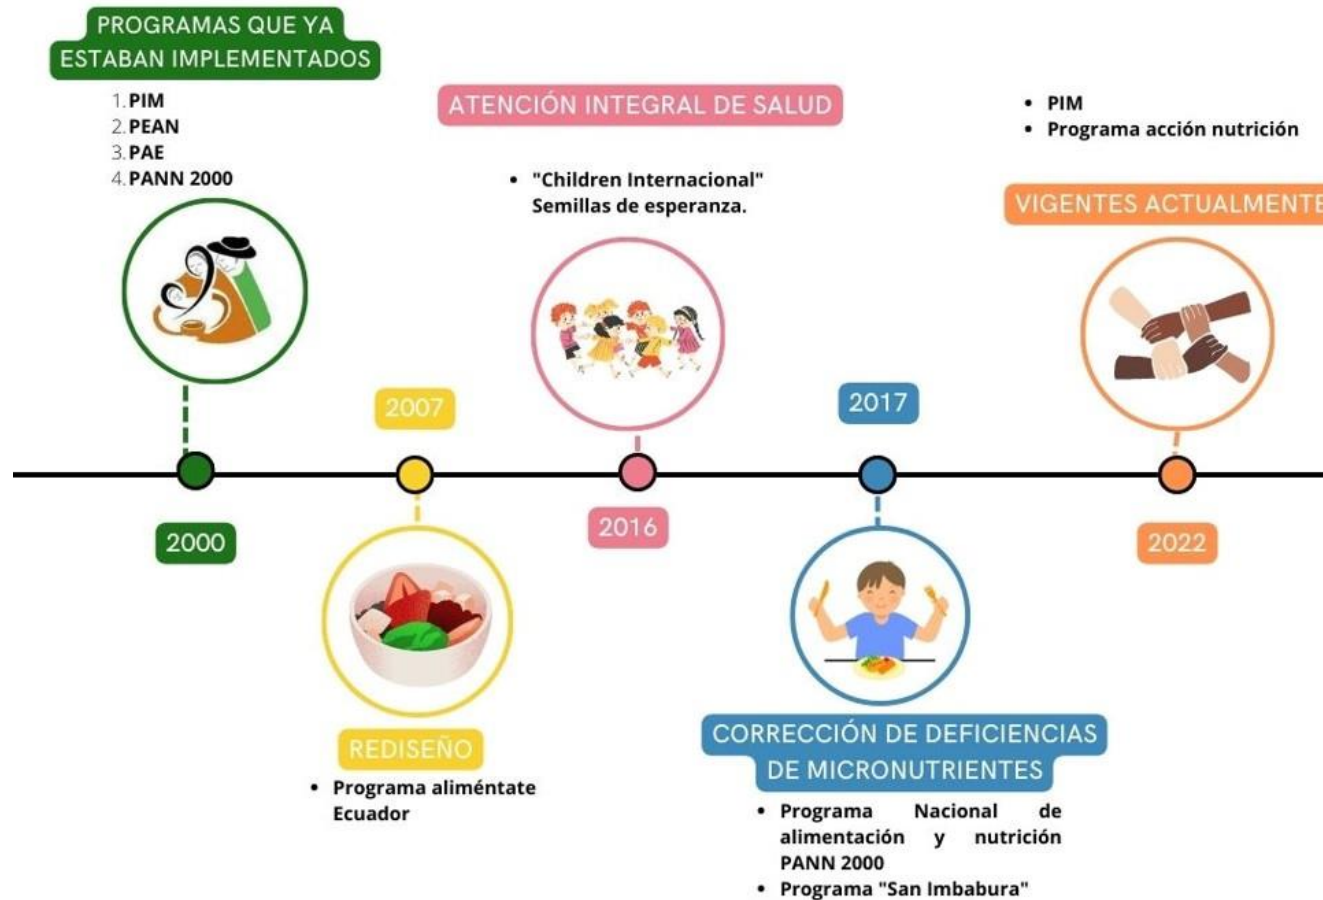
PROGRAMAS QUE YA ESTABAN IMPLEMENTADOS

1. PIM
2. PEAN
3. PAE
4. PANN 2000

2000

2007

REDISEÑO

- Programa aliméntate Ecuador

ATENCIÓN INTEGRAL DE SALUD

- "Children Internacional" Semillas de esperanza.

2016

2017

CORRECCIÓN DE DEFICIENCIAS DE MICRONUTRIENTES

- Programa Nacional de alimentación y nutrición PANN 2000
- Programa "San Imbabura"

- PIM
- Programa acción nutrición

VIGENTES ACTUALMENTE

2022